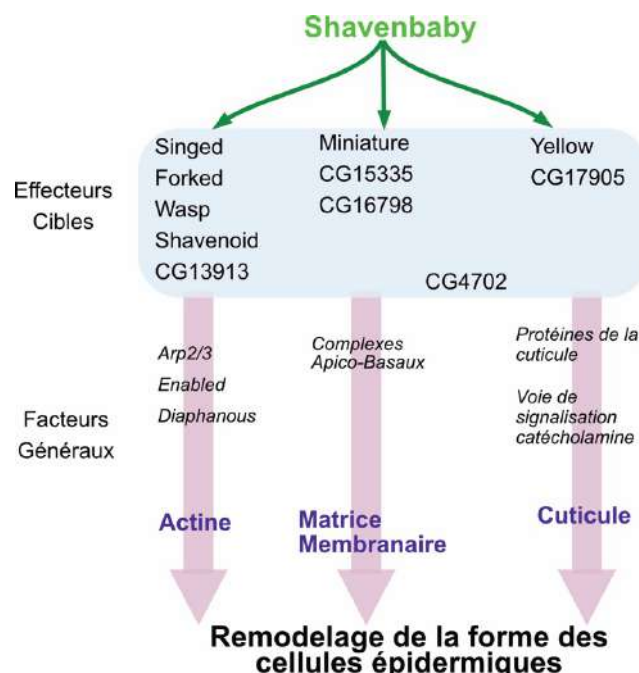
Shavenbaby

Effecteurs Cibles

Singed
Forked
Wasp
Shavenoid
CG13913

Miniature
CG15335
CG16798

Yellow
CG17905

CG4702

Facteurs Généraux

Arp2/3
Enabled
Diaphanous

Complexes Apico-Basaux

Protéines de la cuticule

Voie de signalisation catécholamine

Actine

Matrice Membranaire

Cuticule

Remodelage de la forme des cellules épidermiques